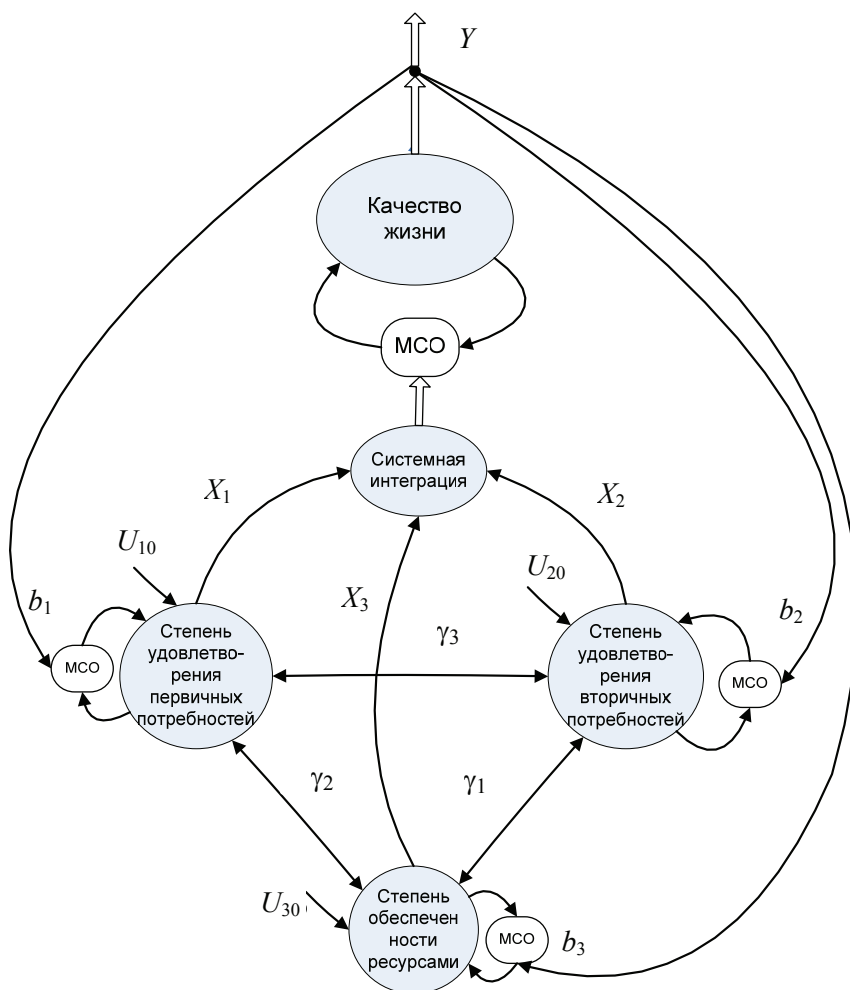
$Y$

Качество жизни

МСО

Системная интеграция

$X_1$

$X_2$

$U_{10}$

$U_{20}$

$b_1$

$X_3$

$\gamma_3$

$b_2$

МСО

Степень удовлетворения первичных потребностей

Степень удовлетворения вторичных потребностей

МСО

$\gamma_2$

$\gamma_1$

$U_{30}$

Степень обеспеченности ресурсами

МСО

$b_3$